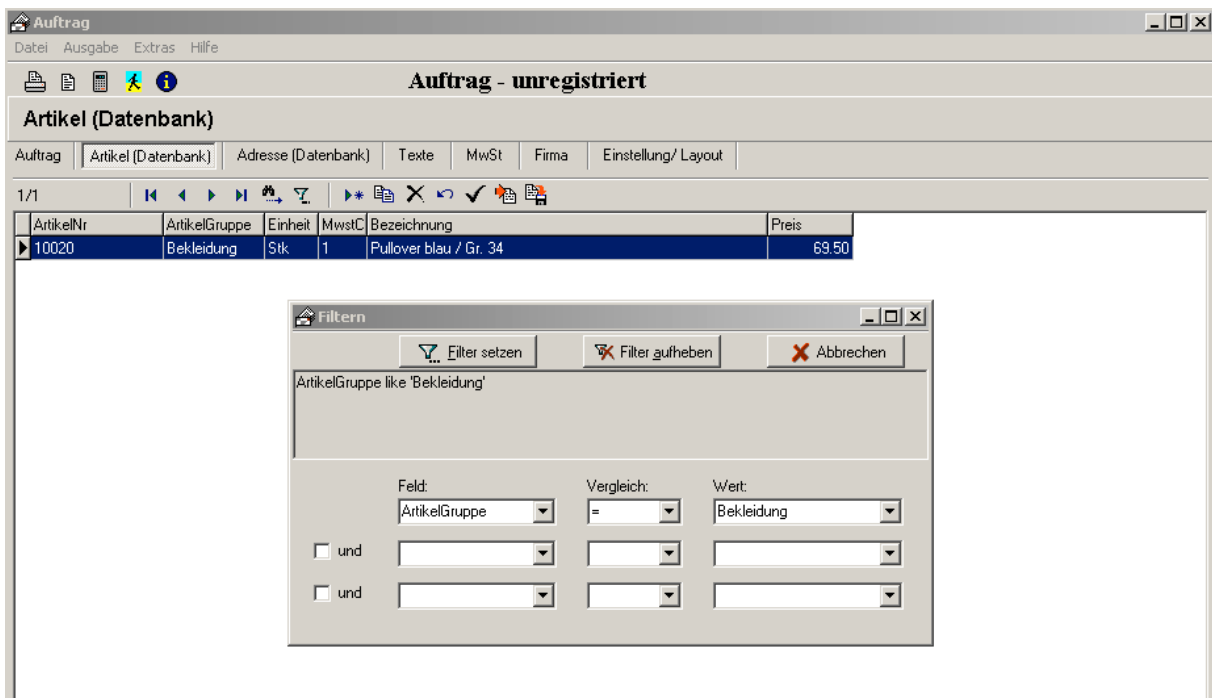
Auftrag

Datei Ausgabe Extras Hilfe

Auftrag - unregistriert

Artikel (Datenbank)

Auftrag | Artikel (Datenbank) | Adresse (Datenbank) | Texte | MwSt | Firma | Einstellung/ Layout

1/1

| ArtikelNr | ArtikelGruppe | Einheit | MwstC | Bezeichnung | Preis |
|---|---|---|---|---|---|
| 10020 | Bekleidung | Stk | 1 | Pullover blau / Gr. 34 | 69.50 |

Filtern

Filter setzen | Filter aufheben | Abbrechen

ArtikelGruppe like 'Bekleidung'

Feld: Vergleich: Wert:

ArtikelGruppe = Bekleidung

und

und